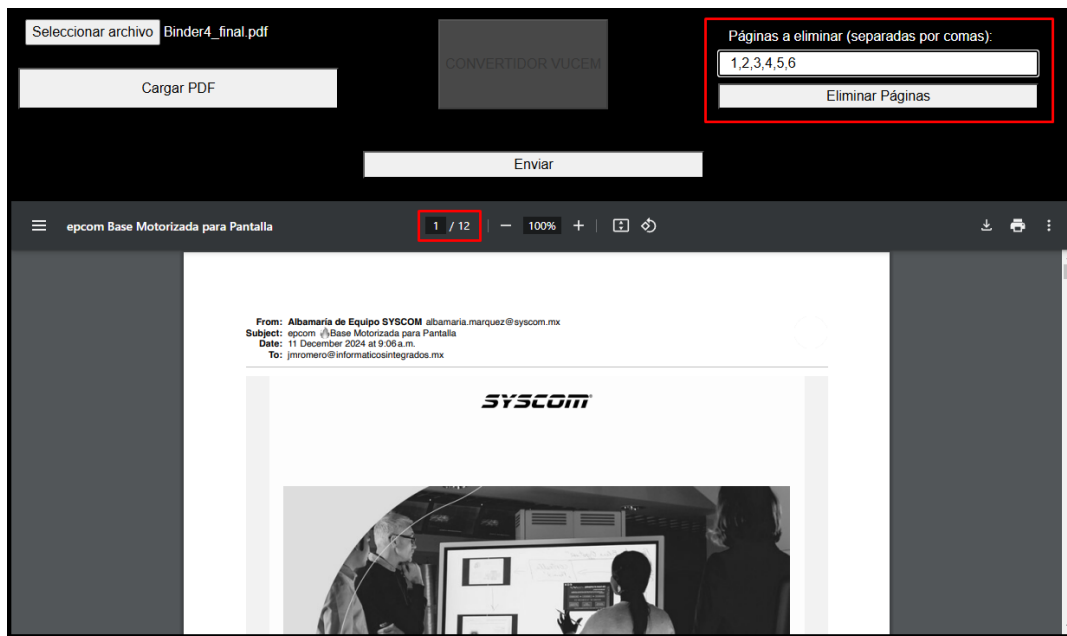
Seleccionar archivo Binder4_final.pdf

Cargar PDF

CONVERTIDOR VUCEM

Páginas a eliminar (separadas por comas):

1,2,3,4,5,6

Eliminar Páginas

Enviar

epcom Base Motorizada para Pantalla

1 / 12 — 100% +

From: Albamaría de Equipo SYSCOM albamaria.marquez@syscom.mx
Subject: epcom Base Motorizada para Pantalla
Date: 11 December 2024 at 9:06 a.m.
To: jmromero@informaticosintegrados.mx

SYSCOM